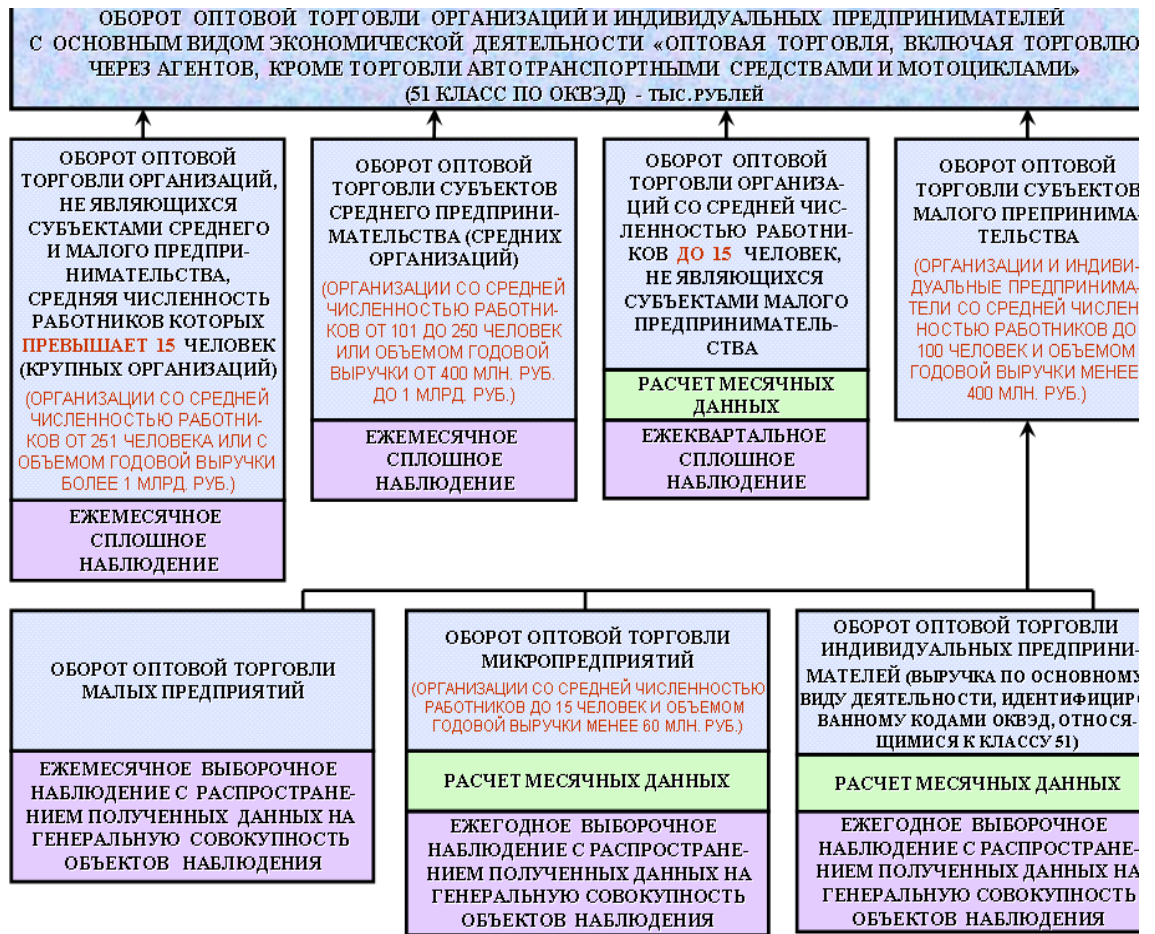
ОБОРОТ ОПТОВОЙ ТОРГОВЛИ ОРГАНИЗАЦИЙ И ИНДИВИДУАЛЬНЫХ ПРЕДПРИНИМАТЕЛЕЙ С ОСНОВНЫМ ВИДОМ ЭКОНОМИЧЕСКОЙ ДЕЯТЕЛЬНОСТИ «ОПТОВАЯ ТОРГОВЛЯ, ВКЛЮЧАЯ ТОРГОВЛЮ ЧЕРЕЗ АГЕНТОВ, КРОМЕ ТОРГОВЛИ АВТОТРАНСПОРТНЫМИ СРЕДСТВАМИ И МОТОЦИКЛАМИ» (51 КЛАСС ПО ОКВЭД) - ТЫС. РУБЛЕЙ

ОБОРОТ ОПТОВОЙ ТОРГОВЛИ ОРГАНИЗАЦИЙ, НЕ ЯВЛЯЮЩИХСЯ СУБЪЕКТАМИ СРЕДНЕГО И МАЛОГО ПРЕДПРИНИМАТЕЛЬСТВА, СРЕДНЯЯ ЧИСЛЕННОСТЬ РАБОТНИКОВ КОТОРЫХ ПРЕВЫШАЕТ 15 ЧЕЛОВЕК (КРУПНЫХ ОРГАНИЗАЦИЙ)

(ОРГАНИЗАЦИИ СО СРЕДНЕЙ ЧИСЛЕННОСТЬЮ РАБОТНИКОВ ОТ 251 ЧЕЛОВЕКА ИЛИ С ОБЪЕМОМ ГОДОВОЙ ВЫРУЧКИ БОЛЕЕ 1 МЛРД. РУБ.)

ЕЖЕМЕСЯЧНОЕ СПЛОШНОЕ НАБЛЮДЕНИЕ

ОБОРОТ ОПТОВОЙ ТОРГОВЛИ СУБЪЕКТОВ СРЕДНЕГО ПРЕДПРИНИМАТЕЛЬСТВА (СРЕДНИХ ОРГАНИЗАЦИЙ)

(ОРГАНИЗАЦИИ СО СРЕДНЕЙ ЧИСЛЕННОСТЬЮ РАБОТНИКОВ ОТ 101 ДО 250 ЧЕЛОВЕК ИЛИ ОБЪЕМОМ ГОДОВОЙ ВЫРУЧКИ ОТ 400 МЛН. РУБ. ДО 1 МЛРД. РУБ.)

ЕЖЕМЕСЯЧНОЕ СПЛОШНОЕ НАБЛЮДЕНИЕ

ОБОРОТ ОПТОВОЙ ТОРГОВЛИ ОРГАНИЗАЦИЙ СО СРЕДНЕЙ ЧИСЛЕННОСТЬЮ РАБОТНИКОВ ДО 15 ЧЕЛОВЕК, НЕ ЯВЛЯЮЩИХСЯ СУБЪЕКТАМИ МАЛОГО ПРЕДПРИНИМАТЕЛЬСТВА

РАСЧЕТ МЕСЯЧНЫХ ДАННЫХ

ЕЖЕКВАРТАЛЬНОЕ СПЛОШНОЕ НАБЛЮДЕНИЕ

ОБОРОТ ОПТОВОЙ ТОРГОВЛИ СУБЪЕКТОВ МАЛОГО ПРЕПРИНИМАТЕЛЬСТВА

(ОРГАНИЗАЦИИ И ИНДИВИДУАЛЬНЫЕ ПРЕДПРИНИМАТЕЛИ СО СРЕДНЕЙ ЧИСЛЕННОСТЬЮ РАБОТНИКОВ ДО 100 ЧЕЛОВЕК И ОБЪЕМОМ ГОДОВОЙ ВЫРУЧКИ МЕНЕЕ 400 МЛН. РУБ.)

ОБОРОТ ОПТОВОЙ ТОРГОВЛИ МАЛЫХ ПРЕДПРИЯТИЙ

ЕЖЕМЕСЯЧНОЕ ВЫБОРОЧНОЕ НАБЛЮДЕНИЕ С РАСПРОСТРАНЕНИЕМ ПОЛУЧЕННЫХ ДАННЫХ НА ГЕНЕРАЛЬНУЮ СОВОКУПНОСТЬ ОБЪЕКТОВ НАБЛЮДЕНИЯ

ОБОРОТ ОПТОВОЙ ТОРГОВЛИ МИКРОПРЕДПРИЯТИЙ

(ОРГАНИЗАЦИИ СО СРЕДНЕЙ ЧИСЛЕННОСТЬЮ РАБОТНИКОВ ДО 15 ЧЕЛОВЕК И ОБЪЕМОМ ГОДОВОЙ ВЫРУЧКИ МЕНЕЕ 60 МЛН. РУБ.)

РАСЧЕТ МЕСЯЧНЫХ ДАННЫХ

ЕЖЕГОДНОЕ ВЫБОРОЧНОЕ НАБЛЮДЕНИЕ С РАСПРОСТРАНЕНИЕМ ПОЛУЧЕННЫХ ДАННЫХ НА ГЕНЕРАЛЬНУЮ СОВОКУПНОСТЬ ОБЪЕКТОВ НАБЛЮДЕНИЯ

ОБОРОТ ОПТОВОЙ ТОРГОВЛИ ИНДИВИДУАЛЬНЫХ ПРЕДПРИНИМАТЕЛЕЙ (ВЫРУЧКА ПО ОСНОВНОМУ ВИДУ ДЕЯТЕЛЬНОСТИ, ИДЕНТИФИЦИРО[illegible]ВАННОМУ КОДАМИ ОКВЭД, ОТНОСЯЩИМИСЯ К КЛАССУ 51)

РАСЧЕТ МЕСЯЧНЫХ ДАННЫХ

ЕЖЕГОДНОЕ ВЫБОРОЧНОЕ НАБЛЮДЕНИЕ С РАСПРОСТРАНЕНИЕМ ПОЛУЧЕННЫХ ДАННЫХ НА ГЕНЕРАЛЬНУЮ СОВОКУПНОСТЬ ОБЪЕКТОВ НАБЛЮДЕНИЯ